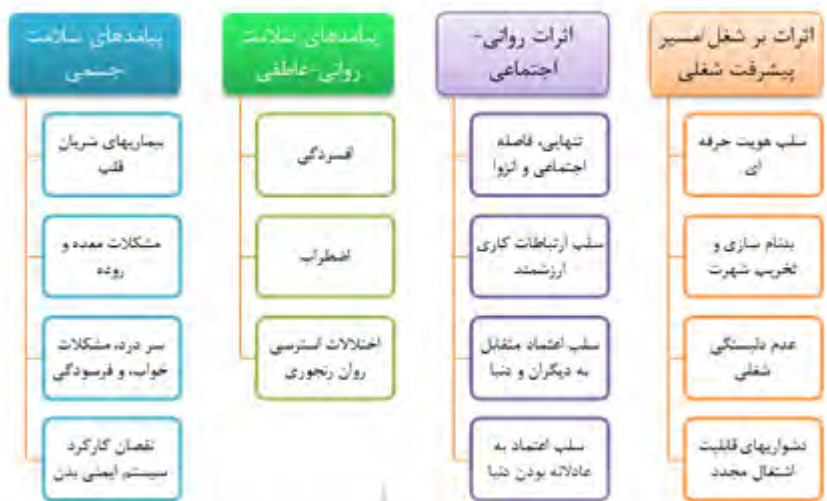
اثرات بر شغل امسیر پیشرفت شغلی

سلب هویت حرفه ای

بدنام سازی و تخریب شهرت

عدم دلبستگی شغلی

دشواریهای قابلیت اشتغال مجدد

اثرات روانی-اجتماعی

تنهایی، فاصله اجتماعی و انزوا

سلب ارتباطات کاری ارزشمند

سلب اعتماد متقابل به دیگران و دنیا

سلب اعتماد به عادلانه بودن دنیا

پیامدهای سلامت روانی-عاطفی

افسردگی

اضطراب

اختلالات استرسی روان رنجوری

پیامدهای سلامت جسمی

بیماریهای شریان قلب

مشکلات معده و روده

سر درد، مشکلات خواب، و فرسودگی

نقصان کارکرد سیستم ایمنی بدن